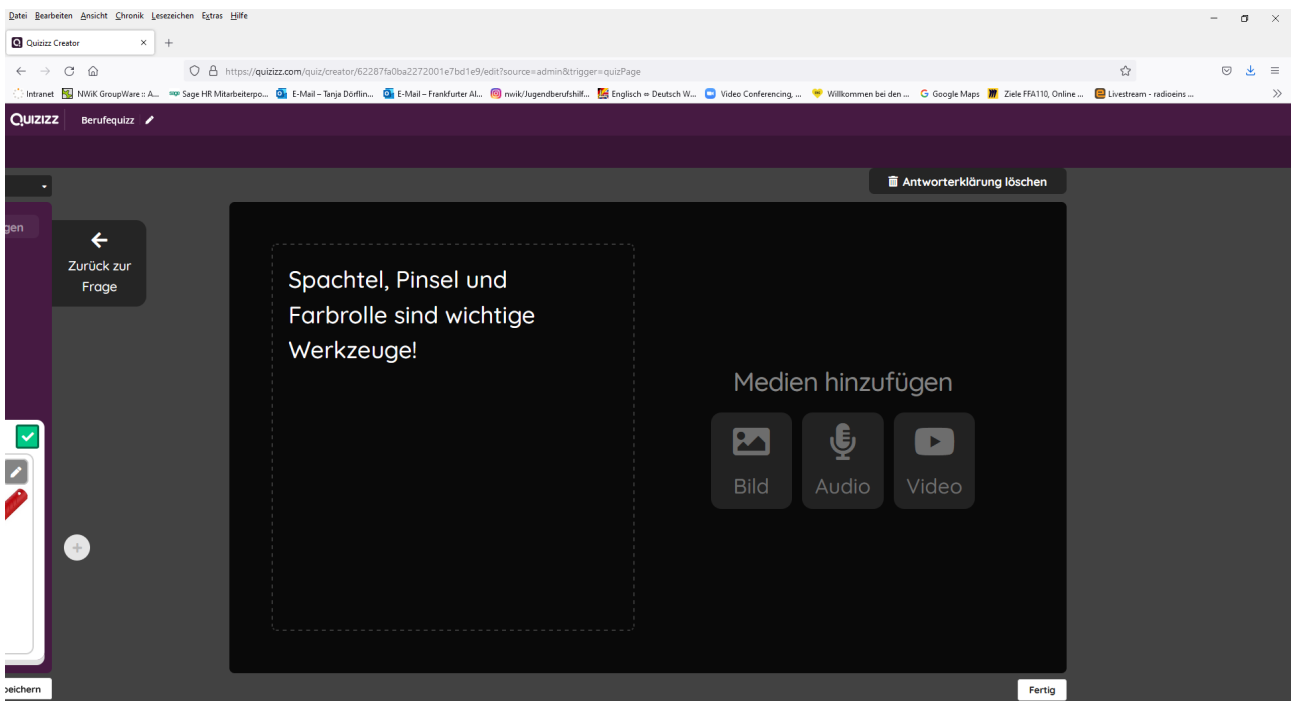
Datei Bearbeiten Ansicht Chronik Lesezeichen Extras Hilfe

Quizizz Creator

https://quizizz.com/quiz/creator/62287fa0ba2272001e7bd1e9/edit?source=admin&trigger=quizPage

Intranet NWiK GroupWare :: A... Sage HR Mitarbeiterpo... E-Mail – Tanja Dörflin... E-Mail – Frankfurter Al... nwik/Jugendberufshilf... Englisch ⇔ Deutsch W... Video Conferencing, ... Willkommen bei den ... Google Maps Ziele FFA110, Online ... Livestream - radioeins ...

QUIZIZZ Berufequizz

Antworterklärung löschen

gen

Zurück zur Frage

Spachtel, Pinsel und Farbrolle sind wichtige Werkzeuge!

Medien hinzufügen

Bild Audio Video

peichern

Fertig